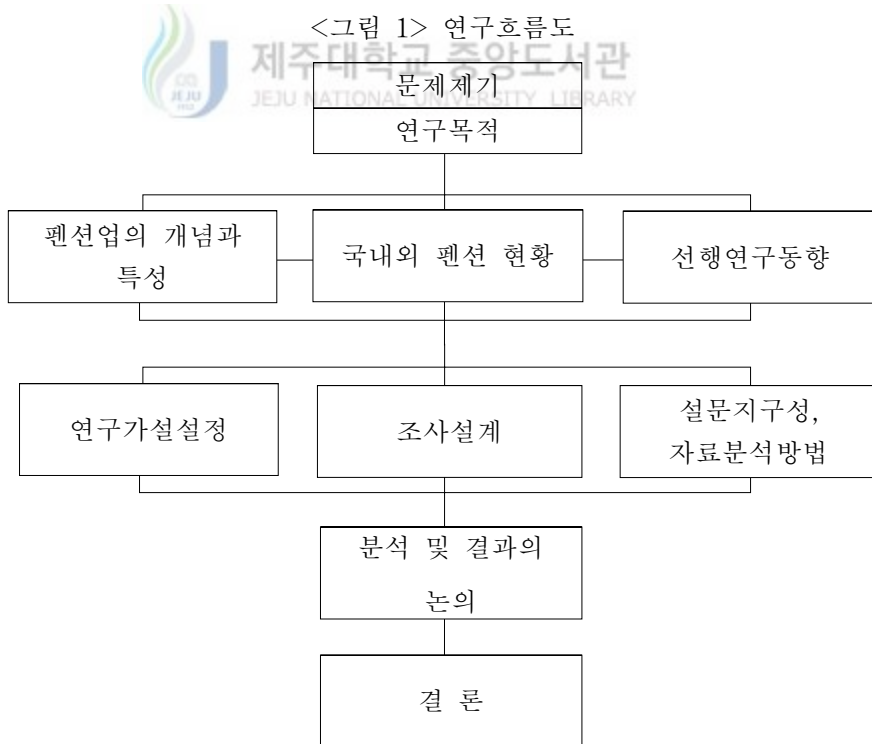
<그림 1> 연구흐름도

제주대학교 중앙도서관
JEJU NATIONAL UNIVERSITY LIBRARY

JEJU

문제제기

연구목적

펜션업의 개념과 특성

국내외 펜션 현황

선행연구동향

연구가설설정

조사설계

설문지구성, 자료분석방법

분석 및 결과의 논의

결 론